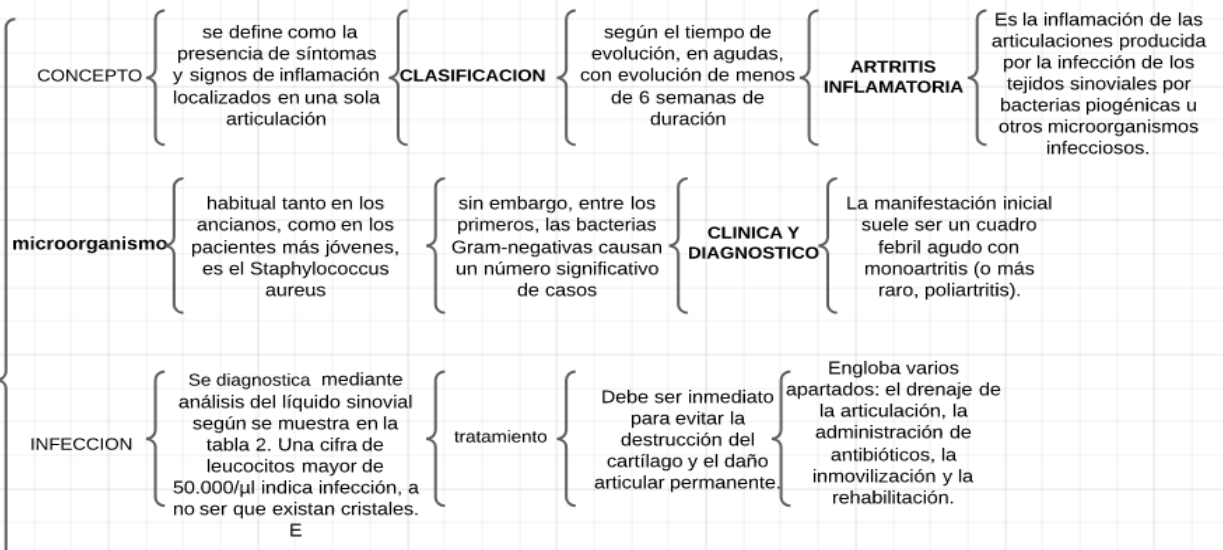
CONCEPTO

se define como la presencia de síntomas y signos de inflamación localizados en una sola articulación

CLASIFICACION

según el tiempo de evolución, en agudas, con evolución de menos de 6 semanas de duración

ARTRITIS INFLAMATORIA

Es la inflamación de las articulaciones producida por la infección de los tejidos sinoviales por bacterias piogénicas u otros microorganismos infecciosos.

microorganismo

habitual tanto en los ancianos, como en los pacientes más jóvenes, es el Staphylococcus aureus

sin embargo, entre los primeros, las bacterias Gram-negativas causan un número significativo de casos

CLINICA Y DIAGNOSTICO

La manifestación inicial suele ser un cuadro febril agudo con monoartritis (o más raro, poliartritis).

INFECCION

Se diagnostica mediante análisis del líquido sinovial según se muestra en la tabla 2. Una cifra de leucocitos mayor de 50.000/µl indica infección, a no ser que existan cristales. E

tratamiento

Debe ser inmediato para evitar la destrucción del cartílago y el daño articular permanente.

Engloba varios apartados: el drenaje de la articulación, la administración de antibióticos, la inmovilización y la rehabilitación.